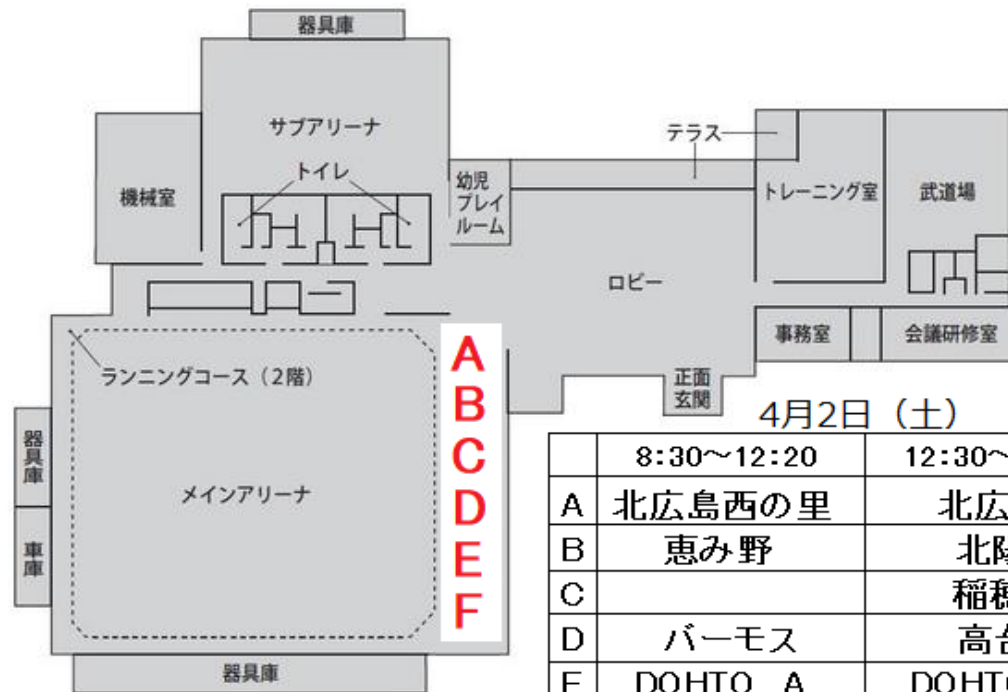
器具庫

サブアリーナ

機械室

トイレ

幼児
プレイ
ルーム

テラス

トレーニング室

武道場

ロビー

事務室

会議研修室

正面
玄関

ランニングコース（2階）

メインアリーナ

器具庫

車庫

器具庫

A
B
C
D
E
F

4月2日（土）

| | 8:30〜12:20 | 12:30〜 |
|---|---|---|
| A | 北広島西の里 | 北広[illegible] |
| B | 恵み野 | 北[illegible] |
| C | | 稲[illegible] |
| D | バーモス | 高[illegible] |
| E | DOHTO A | DOHT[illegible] |